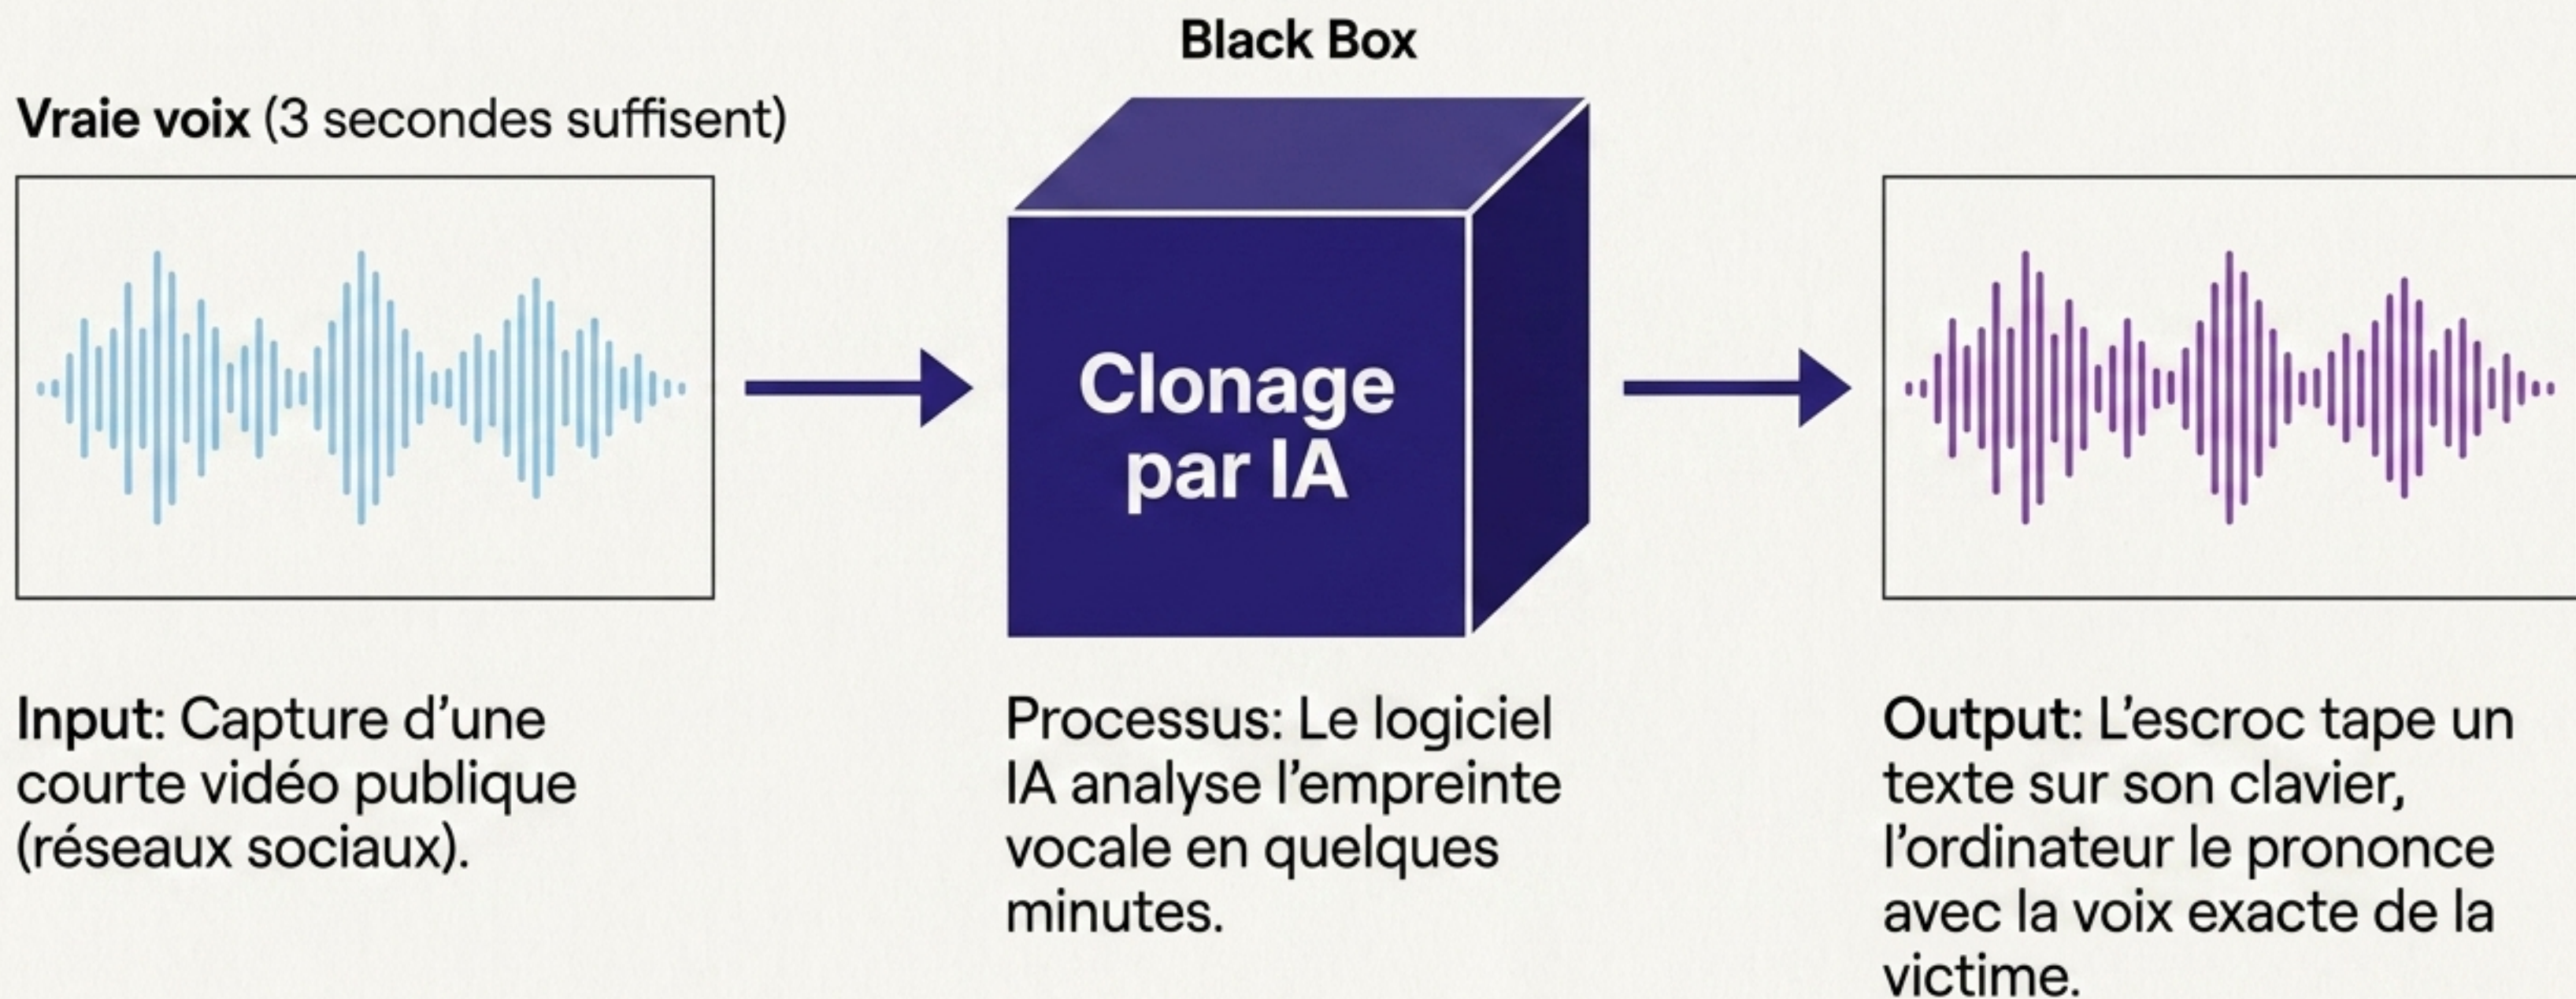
Black Box

Vraie voix (3 secondes suffisent)

Clonage par IA

Input: Capture d’une courte vidéo publique (réseaux sociaux).

Processus: Le logiciel IA analyse l’empreinte vocale en quelques minutes.

Output: L’escroc tape un texte sur son clavier, l’ordinateur le prononce avec la voix exacte de la victime.